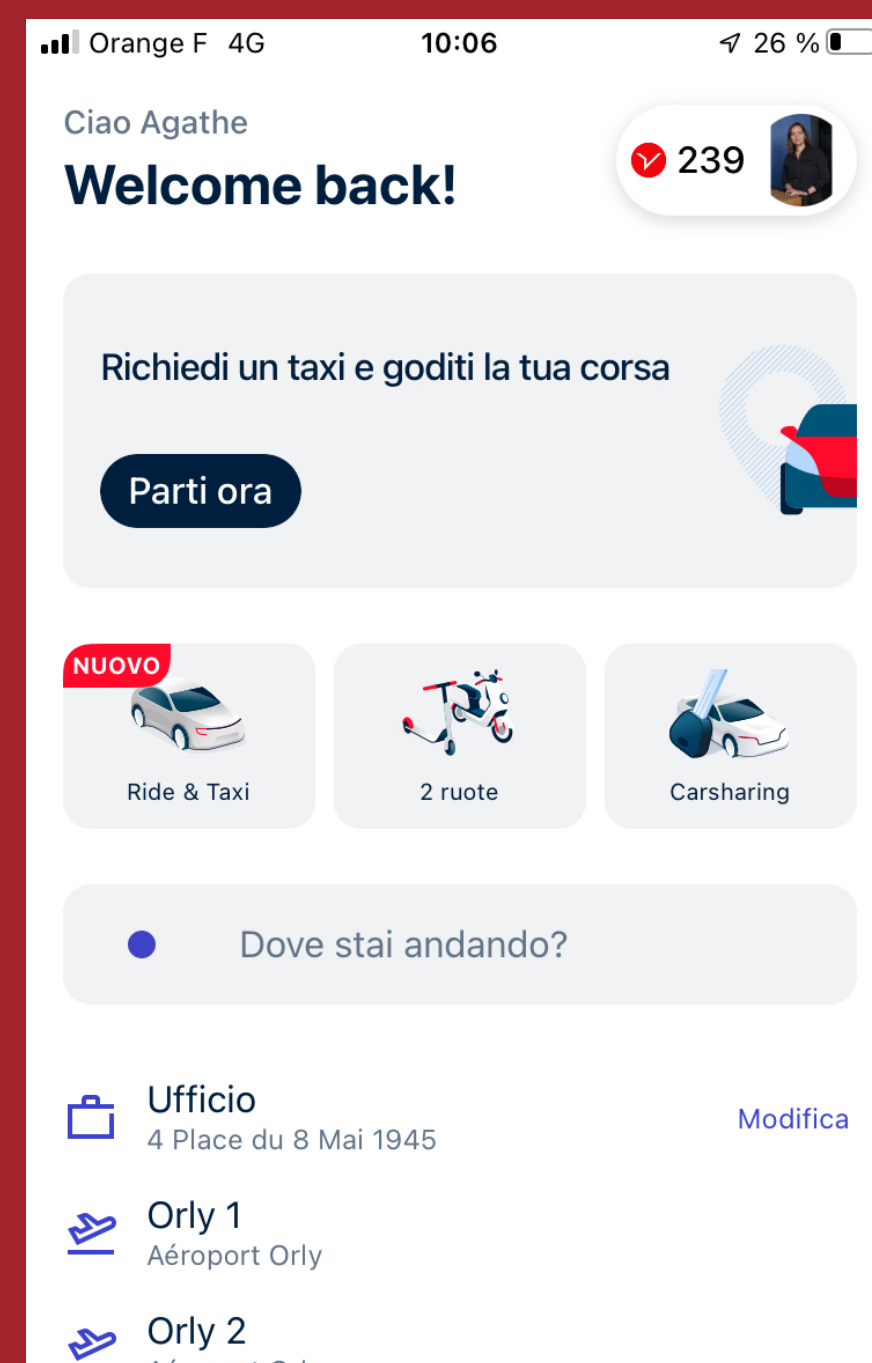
Orange F 4G 10:06 26 %

Ciao Agathe
Welcome back!

239

Richiedi un taxi e goditi la tua corsa

Parti ora

NUOVO
Ride & Taxi

2 ruote

Carsharing

Dove stai andando?

Ufficio
4 Place du 8 Mai 1945

Modifica

Orly 1
Aéroport Orly

Orly 2
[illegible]